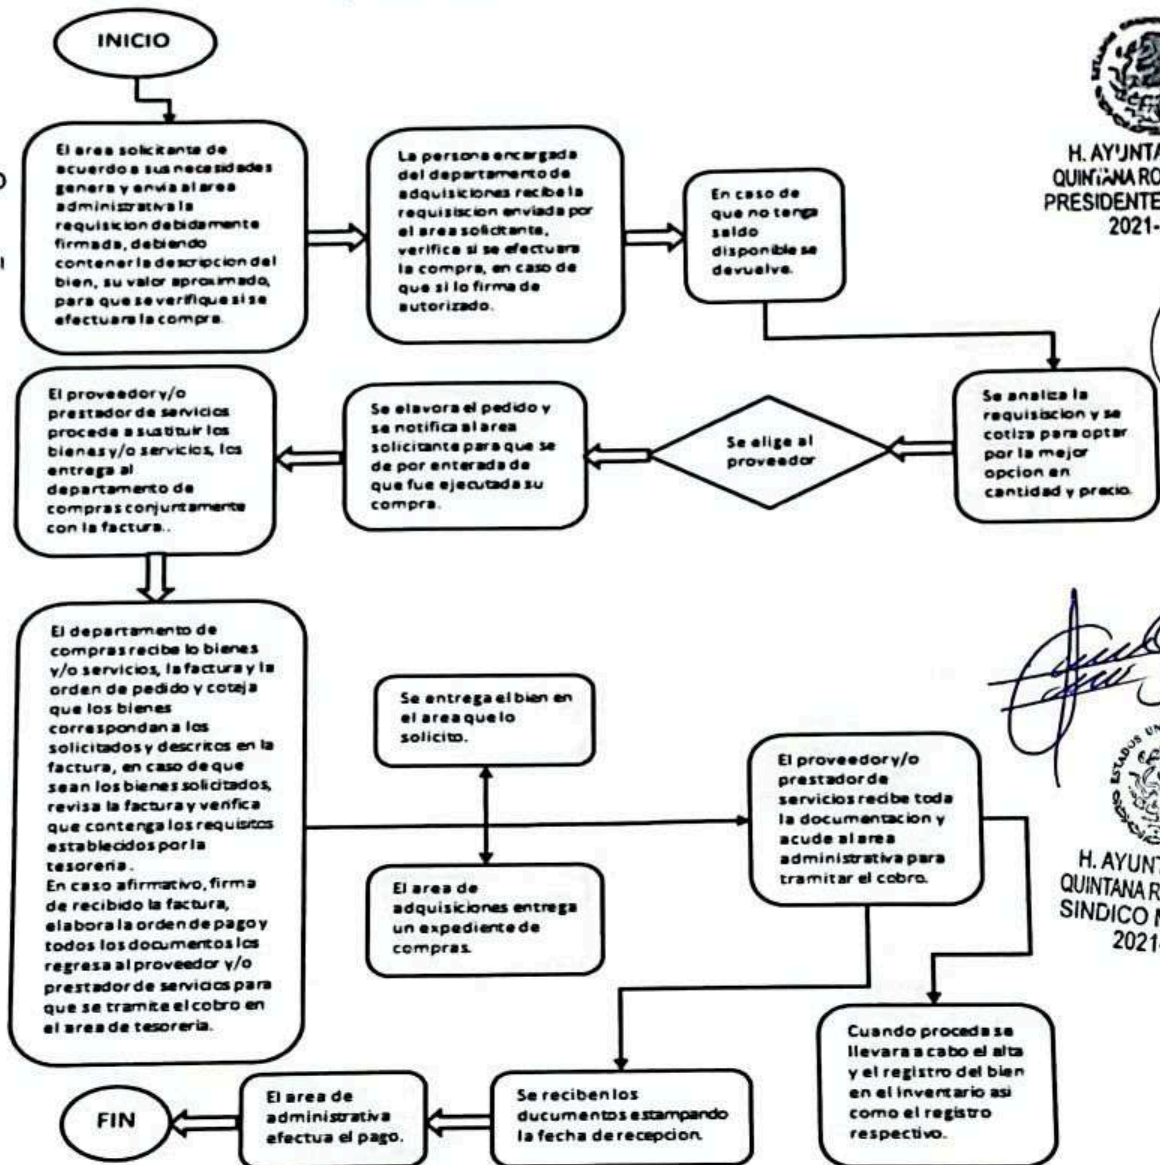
INICIO

El area solicitante de acuerdo a sus necesidades genera y envia al area administrativa la requisicion debidamente firmada, debiendo contener la descripcion del bien, su valor aproximado, para que se verifique si se efectuara la compra.

La persona encargada del departamento de adquisiciones recibe la requisiscion enviada por el area solicitante, verifica si se efectuara la compra, en caso de que si lo firma de autorizado.

En caso de que no tenga saldo disponible se devuelve.

H. AYUNTA
QUINTANA RO
PRESIDENTE
2021-

Se analiza la requisiscion y se cotiza para optar por la mejor opcion en cantidad y precio.

Se elige al proveedor

Se elavora el pedido y se notifica al area solicitante para que se de por enterada de que fue ejecutada su compra.

El proveedor y/o prestador de servicios procede a sustituir los bienes y/o servicios, los entrega al departamento de compras conjuntamente con la factura..

El departamento de compras recibe lo bienes y/o servicios, la factura y la orden de pedido y coteja que los bienes correspondan a los solicitados y descritos en la factura, en caso de que sean los bienes solicitados, revisa la factura y verifica que contenga los requisitos establecidos por la tesoreria.
En caso afirmativo, firma de recibido la factura, elabora la orden de pago y todos los documentos los regresa al proveedor y/o prestador de servicios para que se tramite el cobro en el area de tesoreria.

Se entrega el bien en el area que lo solicito.

El area de adquisiciones entrega un expediente de compras.

El proveedor y/o prestador de servicios recibe toda la documentacion y acude al area administrativa para tramitar el cobro.

H. AYUNT
QUINTANA R
SINDICO M
2021

Cuando proceda se llevara a cabo el alta y el registro del bien en el inventario asi como el registro respectivo.

Se reciben los ducumentos estampando la fecha de recepcion.

El area de administrativa efectua el pago.

FIN